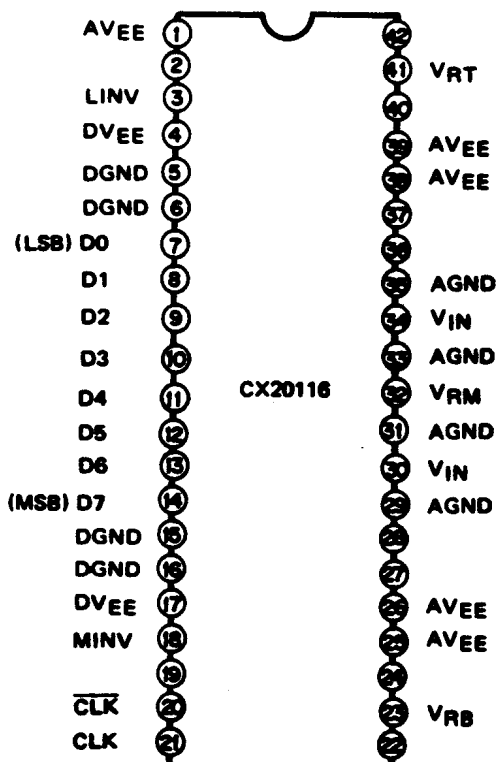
AV$_{EE}$ 1
2
LINV 3
DV$_{EE}$ 4
DGND 5
DGND 6
(LSB) D0 7
D1 8
D2 9
D3 10
D4 11
D5 12
D6 13
(MSB) D7 14
DGND 15
DGND 16
DV$_{EE}$ 17
MINV 18
19
$\overline{CLK}$ 20
CLK 21

CX20116

42
41 V$_{RT}$
40
39 AV$_{EE}$
38 AV$_{EE}$
37
36
35 AGND
34 V$_{IN}$
33 AGND
32 V$_{RM}$
31 AGND
30 V$_{IN}$
29 AGND
28
27
26 AV$_{EE}$
25 AV$_{EE}$
24
23 V$_{RB}$
22